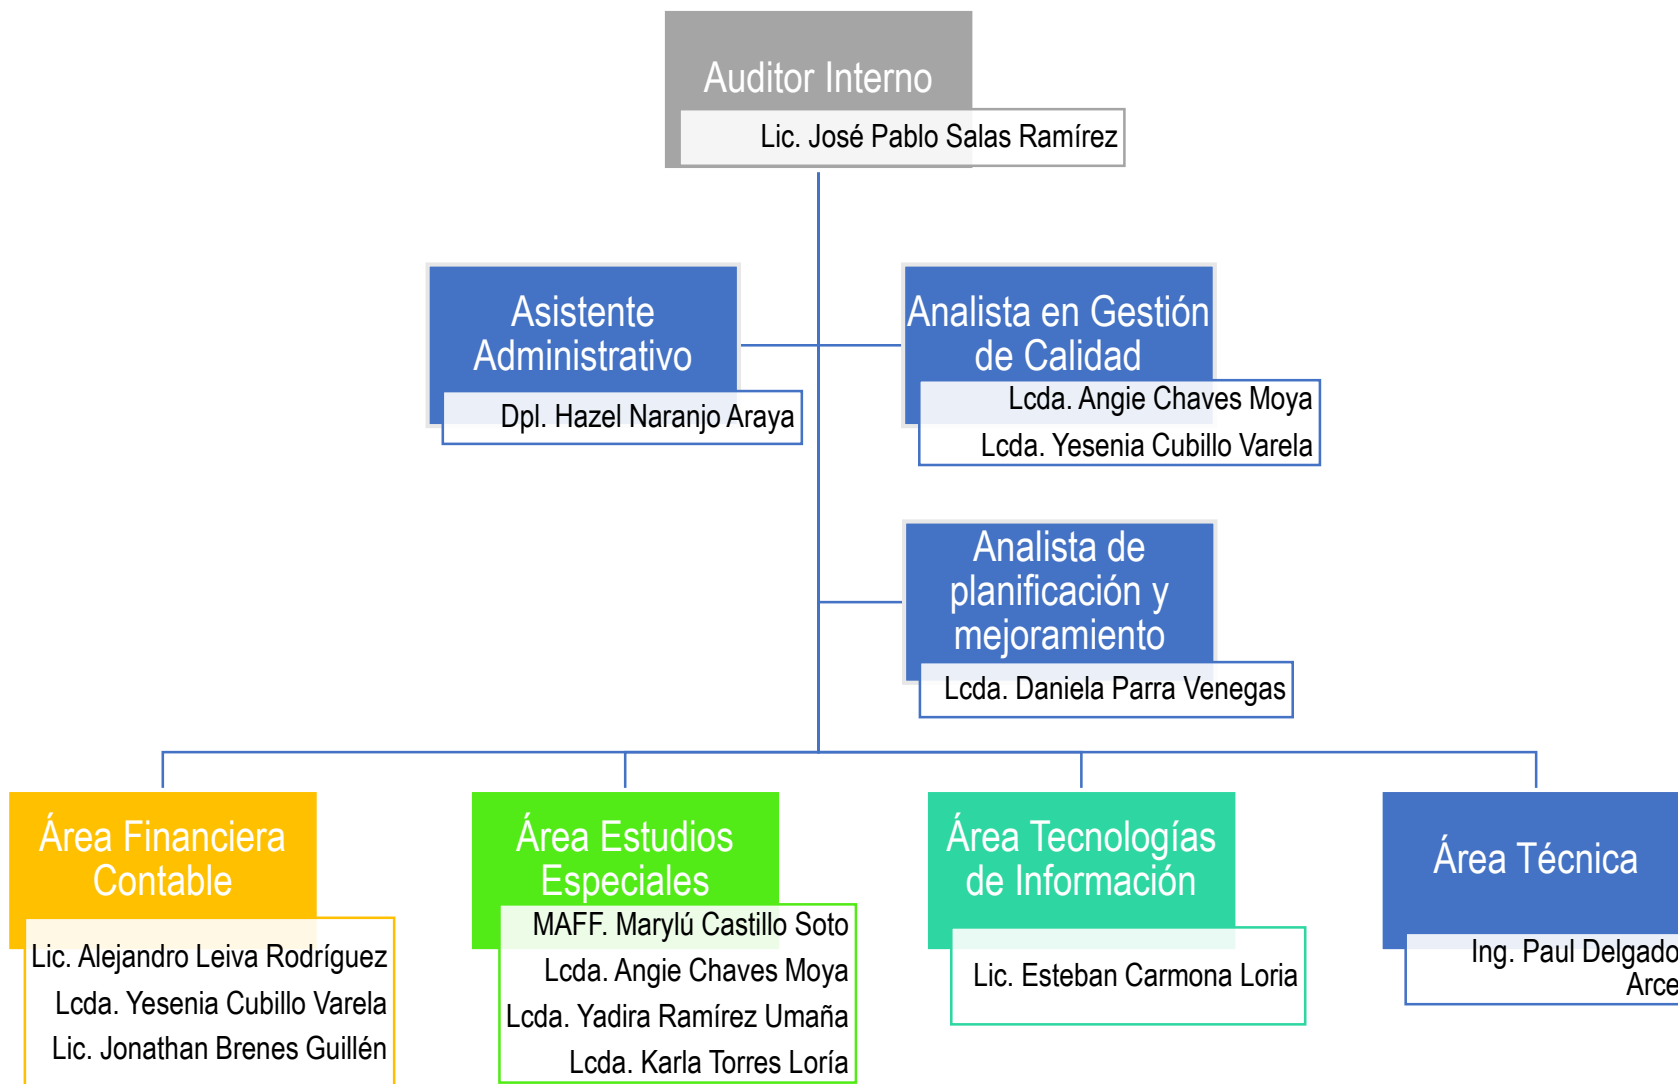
Auditor Interno
Lic. José Pablo Salas Ramírez

Asistente Administrativo
Dpl. Hazel Naranjo Araya

Analista en Gestión de Calidad
Lcda. Angie Chaves Moya
Lcda. Yesenia Cubillo Varela

Analista de planificación y mejoramiento
Lcda. Daniela Parra Venegas

Área Financiera Contable
Lic. Alejandro Leiva Rodríguez
Lcda. Yesenia Cubillo Varela
Lic. Jonathan Brenes Guillén

Área Estudios Especiales
MAFF. Marylú Castillo Soto
Lcda. Angie Chaves Moya
Lcda. Yadira Ramírez Umaña
Lcda. Karla Torres Loría

Área Tecnologías de Información
Lic. Esteban Carmona Loria

Área Técnica
Ing. Paul Delgado Arce